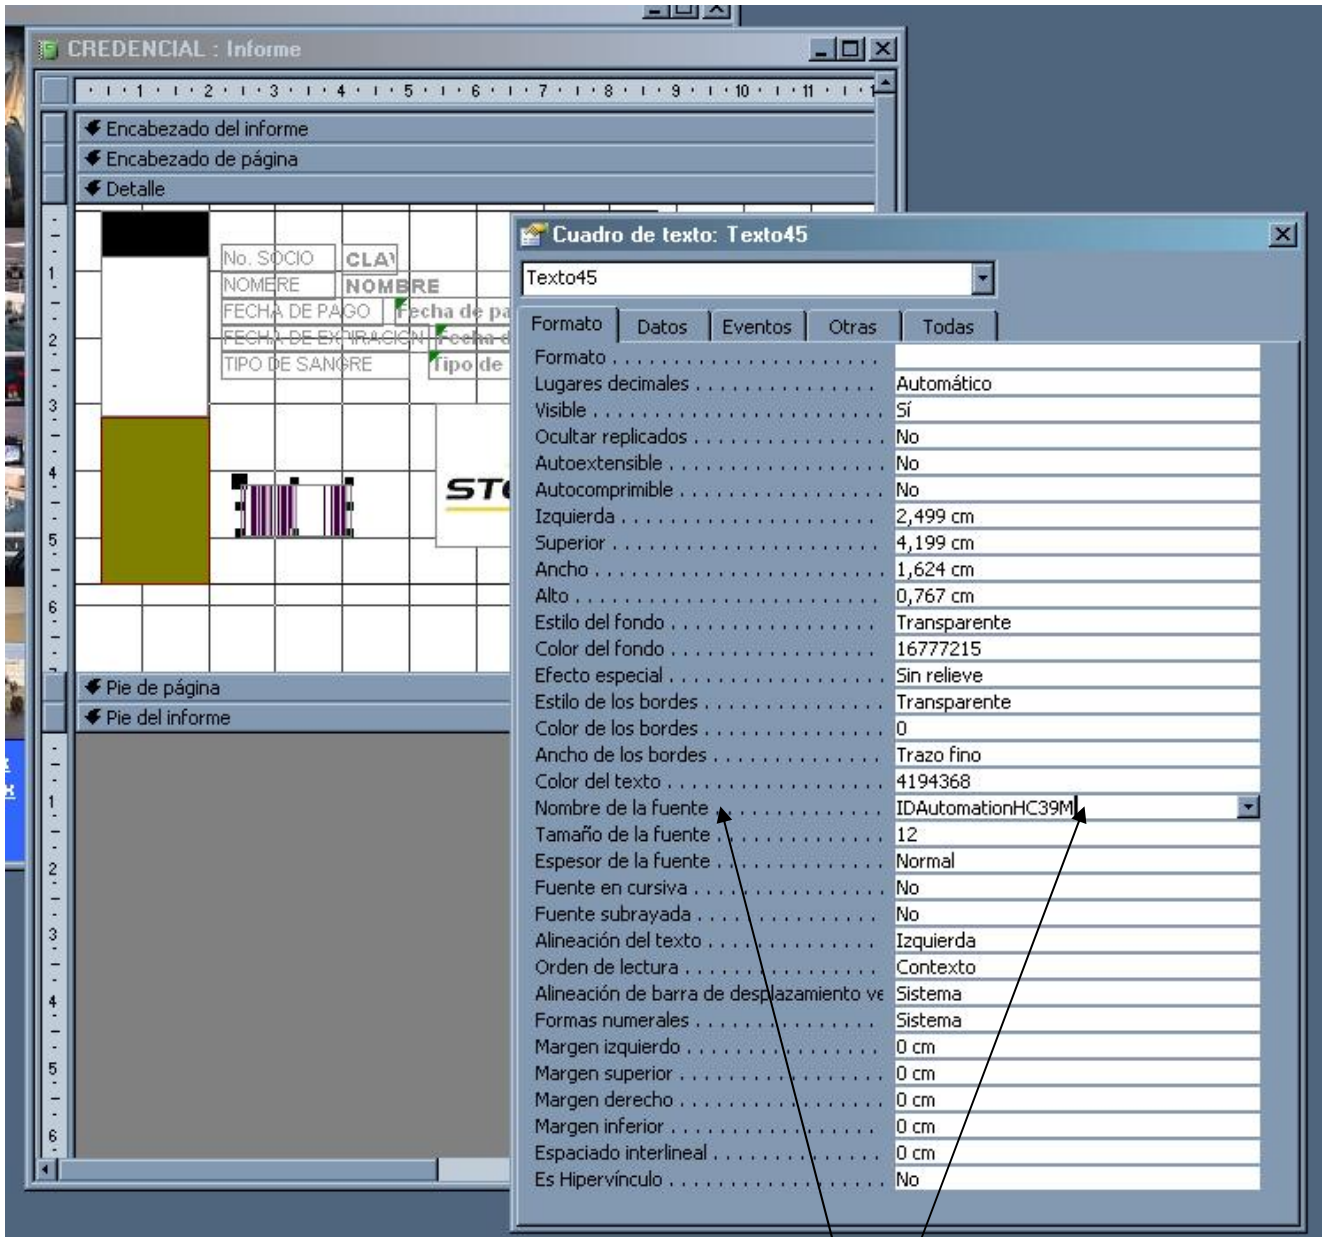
CREDENCIAL : Informe

1 2 3 4 5 6 7 8 9 10 11

Encabezado del informe
Encabezado de página
Detalle

No. SOCIO | CLA
NOMBRE | NOMBRE
FECHA DE PAGO | Fecha de pa
FECHA DE EXPIRACION | Fecha d
TIPO DE SANGRE | Tipo de

STC

Pie de página
Pie del informe

Cuadro de texto: Texto45

Texto45

Formato | Datos | Eventos | Otras | Todas

| | |
|---|---|
| Formato | |
| Lugares decimales | Automático |
| Visible | Sí |
| Ocultar replicados | No |
| Autoextensible | No |
| Autocomprimible | No |
| Izquierda | 2,499 cm |
| Superior | 4,199 cm |
| Ancho | 1,624 cm |
| Alto | 0,767 cm |
| Estilo del fondo | Transparente |
| Color del fondo | 16777215 |
| Efecto especial | Sin relieve |
| Estilo de los bordes | Transparente |
| Color de los bordes | 0 |
| Ancho de los bordes | Trazo fino |
| Color del texto | 4194368 |
| Nombre de la fuente | IDAutomationHC39M |
| Tamaño de la fuente | 12 |
| Espesor de la fuente | Normal |
| Fuente en cursiva | No |
| Fuente subrayada | No |
| Alineación del texto | Izquierda |
| Orden de lectura | Contexto |
| Alineación de barra de desplazamiento ve | Sistema |
| Formas numerales | Sistema |
| Margen izquierdo | 0 cm |
| Margen superior | 0 cm |
| Margen derecho | 0 cm |
| Margen inferior | 0 cm |
| Espaciado interlineal | 0 cm |
| Es Hipervínculo | No |